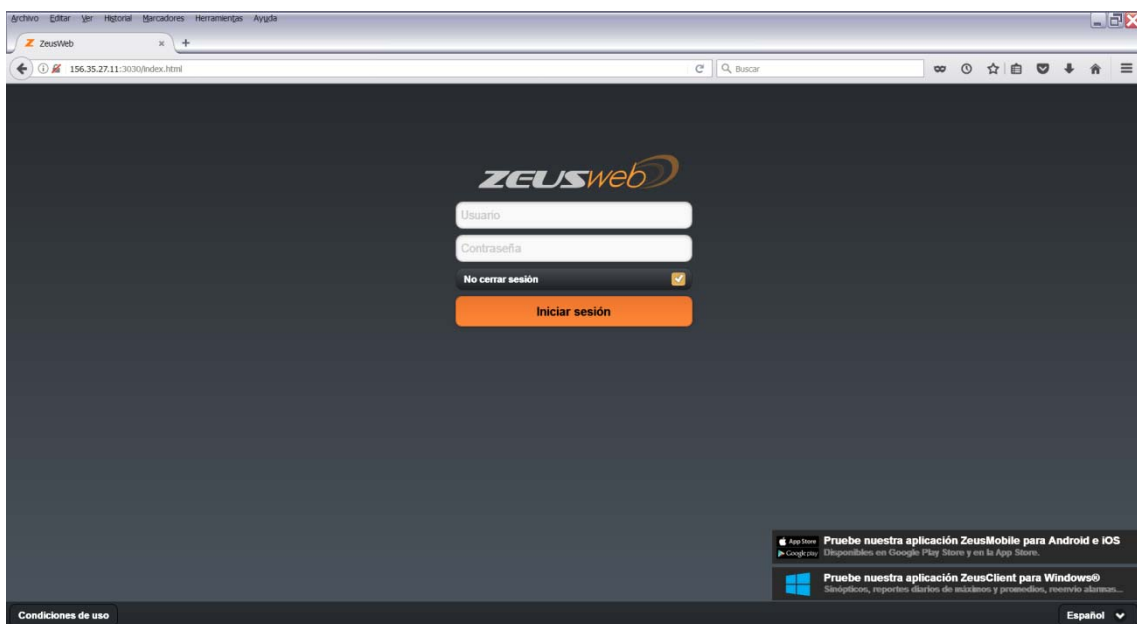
Archivo Editar Ver Historial Marcadores Herramientas Ayuda

ZeusWeb

156.35.27.11:3030/index.html

Buscar

ZEUSweb

Usuario

Contraseña

No cerrar sesión

Iniciar sesión

App Store
Google play
Pruebe nuestra aplicación ZeusMobile para Android e iOS
Disponibles en Google Play Store y en la App Store.

Pruebe nuestra aplicación ZeusClient para Windows®
Sinópticos, reportes diarios de máximos y promedios, reenvío alarmas...

Condiciones de uso

Español